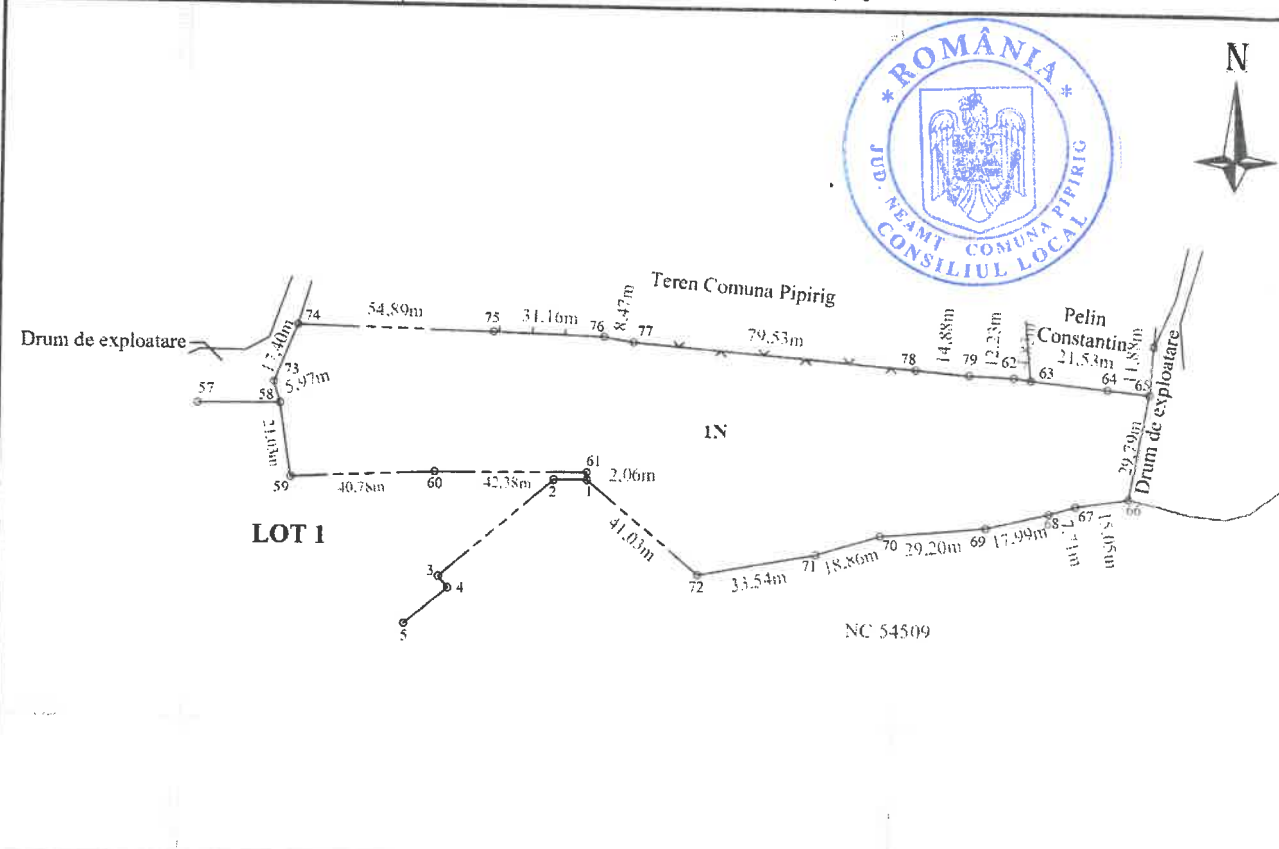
* ROMÂNIA *
JUD. NEAMȚ COMUNA PIPIRIG
CONSILIUL LOCAL

N

Teren Comuna Pipirig

Drum de exploatare

Pelin Constantin

Drum de exploatare

74 54,89m 75 31,16m 76 8,47m 77 79,53m 78 14,88m 79 12,23m 62 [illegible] 63 21,53m 64 11,83m 65

17,40m 73 5,97m 57 58 21,03m 59 40,78m 60 42,38m 61 2,06m 2 1

1N

29,29m 66 15,05m 67 7,71m 68 17,99m 69 29,20m 70 18,86m 71 33,54m 72 41,03m

LOT 1

3 4 5

NC 54509